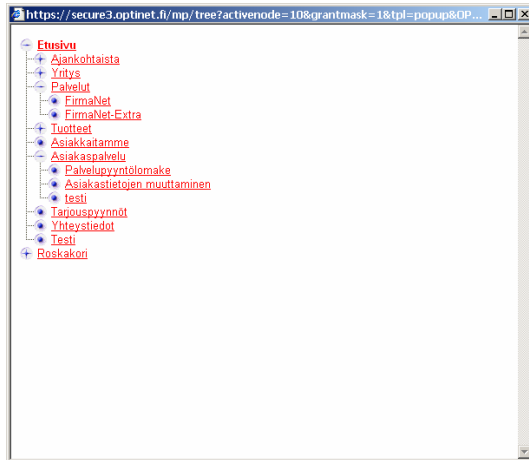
https://secure3.optinet.fi/mp/tree?activenode=10&grantmask=1&tpl=popup&OP...

Etusivu
Ajankohtaista
Yritys
Palvelut
FirmaNet
FirmaNet-Extra
Tuotteet
Asiakkaitamme
Asiakaspalvelu
Palvelupyyntölomake
Asiakastietojen muuttaminen
testi
Tarjouspyynnöt
Yhteystiedot
Testi
Roskakori